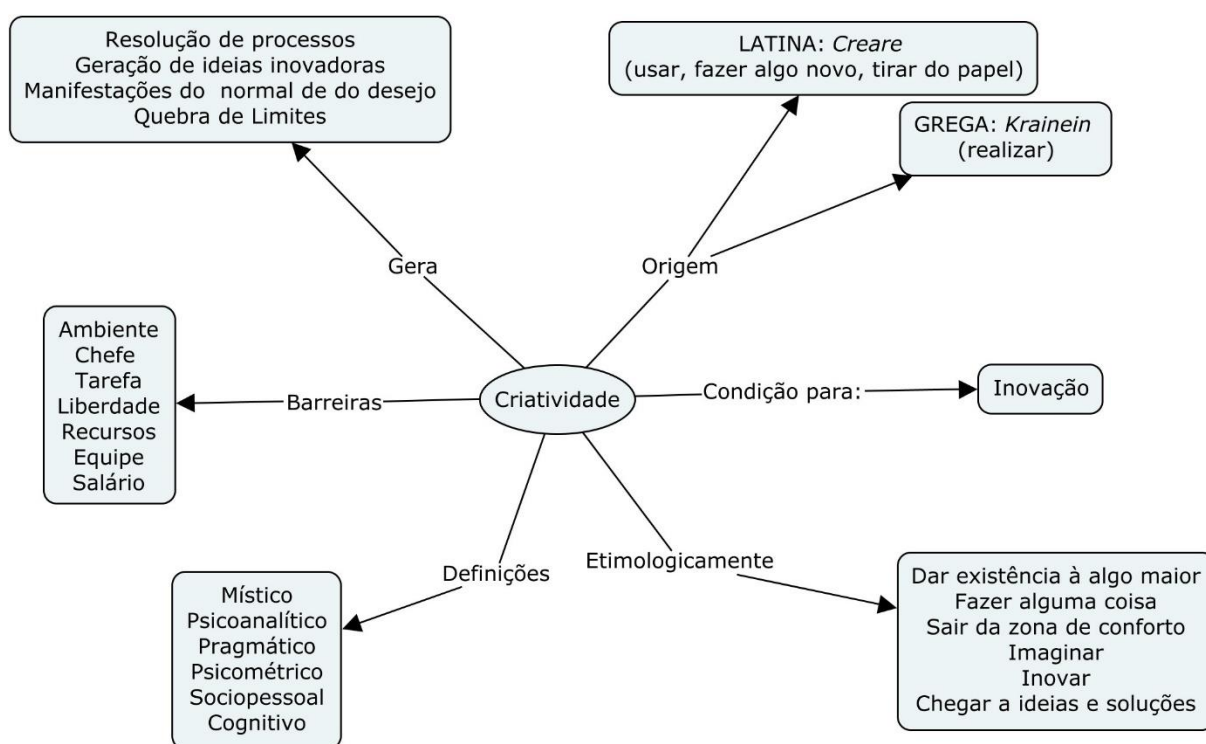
Resolução de processos
Geração de ideias inovadoras
Manifestações do normal de do desejo
Quebra de Limites

LATINA: Creare
(usar, fazer algo novo, tirar do papel)

GREGA: Krainein
(realizar)

Gera

Origem

Ambiente
Chefe
Tarefa
Liberdade
Recursos
Equipe
Salário

Barreiras

Criatividade

Condição para:

Inovação

Definições

Etimologicamente

Místico
Psicoanalítico
Pragmático
Psicométrico
Sociopessoal
Cognitivo

Dar existência à algo maior
Fazer alguma coisa
Sair da zona de conforto
Imaginar
Inovar
Chegar a ideias e soluções